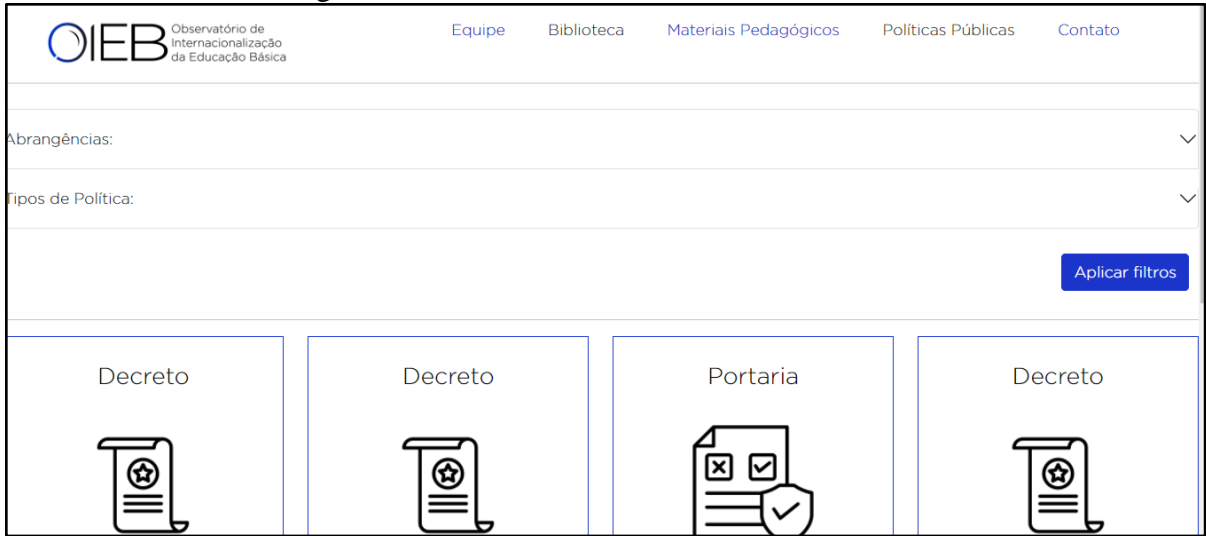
OIEB Observatório de Internacionalização da Educação Básica

Equipe Biblioteca Materiais Pedagógicos Políticas Públicas Contato

Abrangências:

Tipos de Política:

Aplicar filtros

Decreto

Decreto

Portaria

Decreto